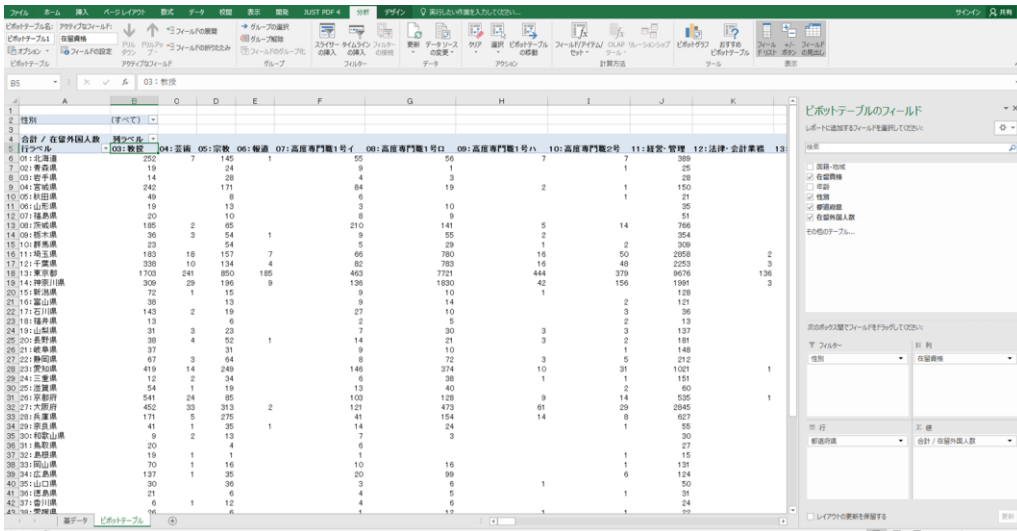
ファイル ホーム 挿入 ページレイアウト 数式 データ 校閲 表示 開発 JUST PDF 4 分析 デザイン 実行したい作業を入力してください... サインイン 共有

ピボットテーブル名: ピボットテーブル1 オプション アクティブなフィールド: 在留資格 フィールドの設定 ドリルダウン ドリルアップ フィールドの展開 フィールドの折りたたみ グループの選択 グループ解除 フィールドのグループ化 スライサーの挿入 タイムラインの挿入 フィルターの接続 更新 データソースの変更 クリア 選択 ピボットテーブルの移動 フィールド/アイテム/セット OLAP ツール リレーションシップ ピボットグラフ おすすめピボットテーブル フィールドリスト +/- ボタン フィールドの見出し
ピボットテーブル アクティブなフィールド グループ フィルター データ アクション 計算方法 ツール 表示

B5 03：教授

| | A | B | C | D | E | F | G | H | I | J | K |
|---|---|---|---|---|---|---|---|---|---|---|---|
| 2 | 性別 | (すべて) | | | | | | | | | |
| 4 | 合計 / 在留外国人数 | 列ラベル | | | | | | | | | |
| 5 | 行ラベル | 03：教授 | 04：芸術 | 05：宗教 | 06：報道 | 07：高度専門職1号イ | 08：高度専門職1号ロ | 09：高度専門職1号ハ | 10：高度専門職2号 | 11：経営・管理 | 12：法律・会計業務 |
| 6 | 01：北海道 | 252 | 7 | 145 | 1 | 55 | 56 | 7 | 7 | 389 | |
| 7 | 02：青森県 | 19 | | 24 | | 9 | 1 | | 1 | 25 | |
| 8 | 03：岩手県 | 14 | | 28 | | 4 | 3 | | | 28 | |
| 9 | 04：宮城県 | 242 | | 171 | | 84 | 19 | 2 | 1 | 150 | |
| 10 | 05：秋田県 | 49 | | 8 | | 6 | | | 1 | 21 | |
| 11 | 06：山形県 | 19 | | 13 | | 3 | 10 | | | 35 | |
| 12 | 07：福島県 | 20 | | 10 | | 8 | 9 | | | 51 | |
| 13 | 08：茨城県 | 185 | 2 | 65 | | 210 | 141 | 5 | 14 | 766 | |
| 14 | 09：栃木県 | 36 | 3 | 54 | 1 | 9 | 55 | 2 | | 354 | |
| 15 | 10：群馬県 | 23 | | 54 | | 5 | 29 | 1 | 2 | 309 | |
| 16 | 11：埼玉県 | 183 | 18 | 157 | 7 | 66 | 780 | 16 | 50 | 2858 | 2 |
| 17 | 12：千葉県 | 338 | 10 | 134 | 4 | 82 | 783 | 16 | 48 | 2253 | 3 |
| 18 | 13：東京都 | 1703 | 241 | 850 | 185 | 463 | 7721 | 444 | 379 | 9676 | 136 |
| 19 | 14：神奈川県 | 309 | 29 | 196 | 9 | 136 | 1830 | 42 | 156 | 1991 | 3 |
| 20 | 15：新潟県 | 72 | 1 | 15 | | 9 | 10 | 1 | | 128 | |
| 21 | 16：富山県 | 38 | | 13 | | 9 | 14 | | 2 | 121 | |
| 22 | 17：石川県 | 143 | 2 | 19 | | 27 | 10 | | 3 | 36 | |
| 23 | 18：福井県 | 13 | | 6 | | 2 | 5 | | 2 | 13 | |
| 24 | 19：山梨県 | 31 | 3 | 23 | | 7 | 30 | 3 | 3 | 137 | |
| 25 | 20：長野県 | 38 | 4 | 52 | 1 | 14 | 21 | 3 | 2 | 181 | |
| 26 | 21：岐阜県 | 37 | | 31 | | 9 | 10 | | 1 | 148 | |
| 27 | 22：静岡県 | 67 | 3 | 64 | | 8 | 72 | 3 | 5 | 212 | |
| 28 | 23：愛知県 | 419 | 14 | 249 | | 146 | 374 | 10 | 31 | 1021 | 1 |
| 29 | 24：三重県 | 12 | 2 | 34 | | 6 | 38 | 1 | 1 | 151 | |
| 30 | 25：滋賀県 | 54 | 1 | 19 | | 13 | 40 | | 2 | 60 | |
| 31 | 26：京都府 | 541 | 24 | 85 | | 103 | 128 | 9 | 14 | 535 | 1 |
| 32 | 27：大阪府 | 452 | 33 | 313 | 2 | 121 | 473 | 61 | 29 | 2845 | |
| 33 | 28：兵庫県 | 171 | 5 | 275 | | 41 | 154 | 14 | 8 | 627 | |
| 34 | 29：奈良県 | 41 | 3 | 14 | 1 | 14 | 24 | | 1 | 55 | |
| 35 | 30：和歌山県 | 9 | 2 | 13 | | 7 | 3 | | | 30 | |
| 36 | 31：鳥取県 | 20 | | 4 | | 6 | | | | 27 | |
| 37 | 32：島根県 | 19 | 1 | 1 | | 1 | | | 1 | 15 | |
| 38 | 33：岡山県 | 70 | 1 | 16 | | 10 | 16 | | 1 | 131 | |
| 39 | 34：広島県 | 137 | 1 | 35 | | 20 | 99 | | 6 | 124 | |
| 40 | 35：山口県 | 30 | | 36 | | 3 | 6 | 1 | | 50 | |
| 41 | 36：徳島県 | 21 | | 6 | | 4 | 5 | | 1 | 31 | |
| 42 | 37：香川県 | 6 | 1 | 12 | | 4 | 6 | | 1 | 24 | |

基データ ピボットテーブル

ピボットテーブルのフィールド
レポートに追加するフィールドを選択してください:
検索
国籍・地域
在留資格
年齢
性別
都道府県
在留外国人数
その他のテーブル...
次のボックス間でフィールドをドラッグしてください:
フィルター 性別
列 在留資格
行 都道府県
値 合計 / 在留外国人数
レイアウトの更新を保留する 更新